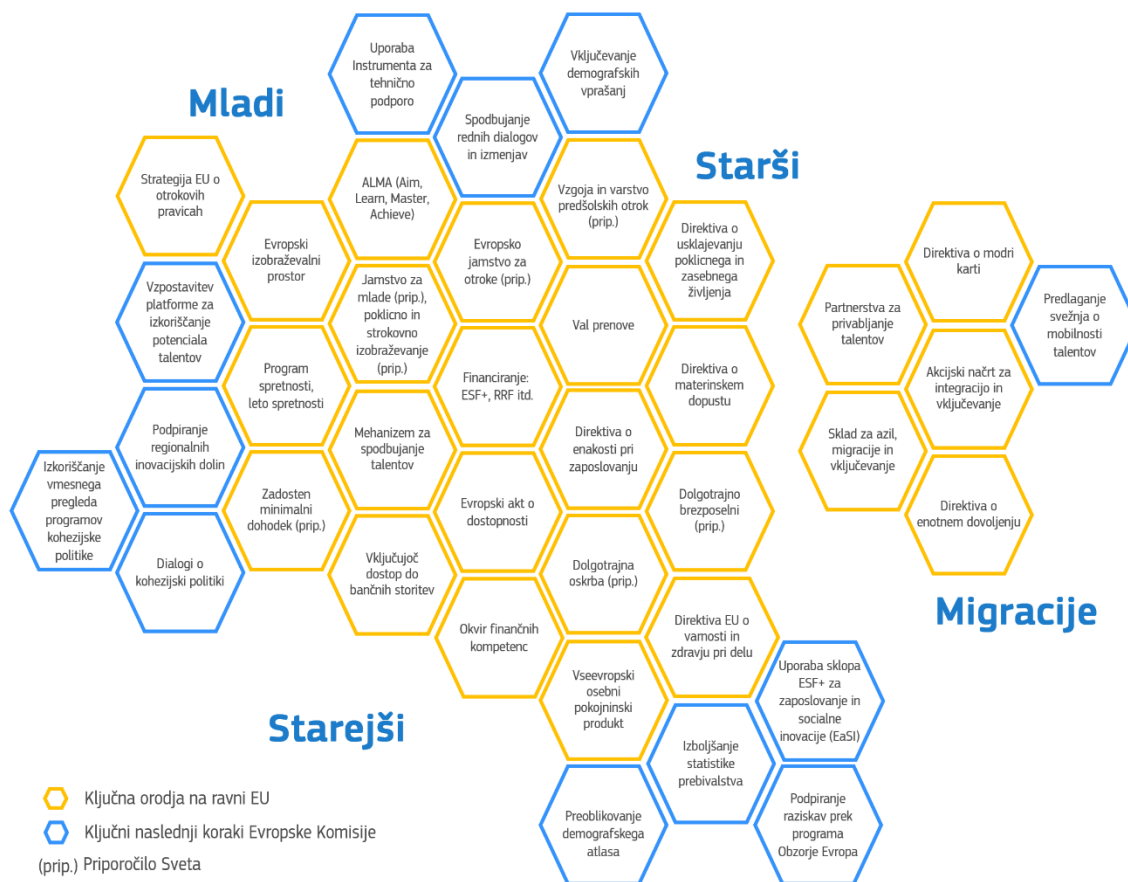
Mladi

Starši

Migracije

Starejši

Uporaba Instrumenta za tehnično podporo

Vključevanje demografskih vprašanj

Spodbujanje rednih dialogov in izmenjav

Strategija EU o otrokovih pravicah

ALMA (Aim, Learn, Master, Achieve)

Vzgoja in varstvo predšolskih otrok (prip.)

Evropski izobraževalni prostor

Evropsko jamstvo za otroke (prip.)

Direktiva o usklajevanju poklicnega in zasebnega življenja

Direktiva o modri karti

Vzpostavitev platforme za izkoriščanje potenciala talentov

Jamstvo za mlade (prip.), poklicno in strokovno izobraževanje (prip.)

Val prenove

Partnerstva za privabljanje talentov

Predlaganje svežnja o mobilnosti talentov

Program spretnosti, leto spretnosti

Financiranje: ESF+, RRF itd.

Direktiva o materinskem dopustu

Akcijski načrt za integracijo in vključevanje

Podpiranje regionalnih inovacijskih dolin

Mehanizem za spodbujanje talentov

Direktiva o enakosti pri zaposlovanju

Sklad za azil, migracije in vključevanje

Izkoriščanje vmesnega pregleda programov kohezijske politike

Zadosten minimalni dohodek (prip.)

Evropski akt o dostopnosti

Dolgotrajno brezposelni (prip.)

Direktiva o enotnem dovoljenju

Dialogi o kohezijski politiki

Vključujoč dostop do bančnih storitev

Dolgotrajna oskrba (prip.)

Okvir finančnih kompetenc

Direktiva EU o varnosti in zdravju pri delu

Vseevropski osebni pokojninski produkt

Uporaba sklopa ESF+ za zaposlovanje in socialne inovacije (EaSI)

Izboljšanje statistike prebivalstva

Preoblikovanje demografskega atlasa

Podpiranje raziskav prek programa Obzorje Evropa

Ključna orodja na ravni EU

Ključni naslednji koraki Evropske Komisije

(prip.) Priporočilo Sveta